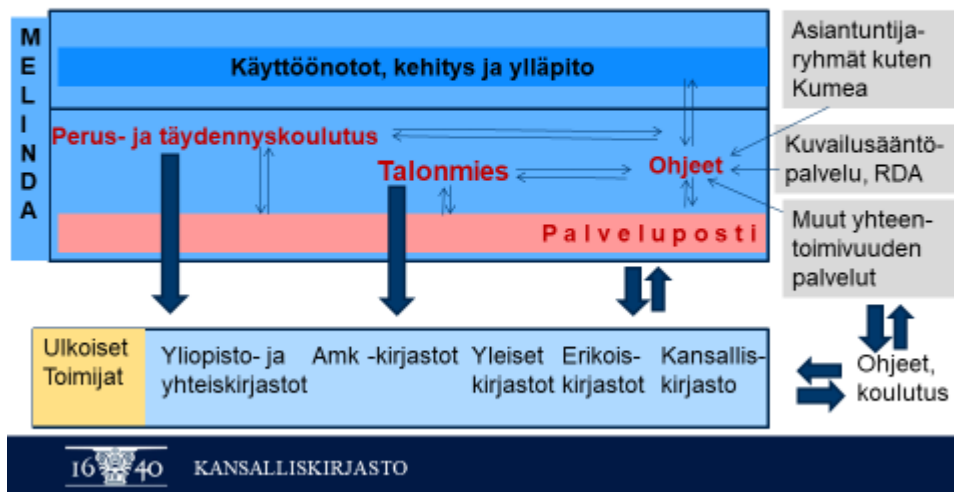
MELINDA

Käyttöönotot, kehitys ja ylläpito

Perus- ja täydennyskoulutus

Talonmies

Ohjeet

Palveluposti

Asiantuntijaryhmät kuten Kumea

Kuvailusääntöpalvelu, RDA

Muut yhteentoimivuuden palvelut

Ulkoiset Toimijat

Yliopisto- ja yhteiskirjastot

Amk -kirjastot

Yleiset kirjastot

Erikoiskirjastot

Kansalliskirjasto

Ohjeet, koulutus

1640 KANSALLISKIRJASTO